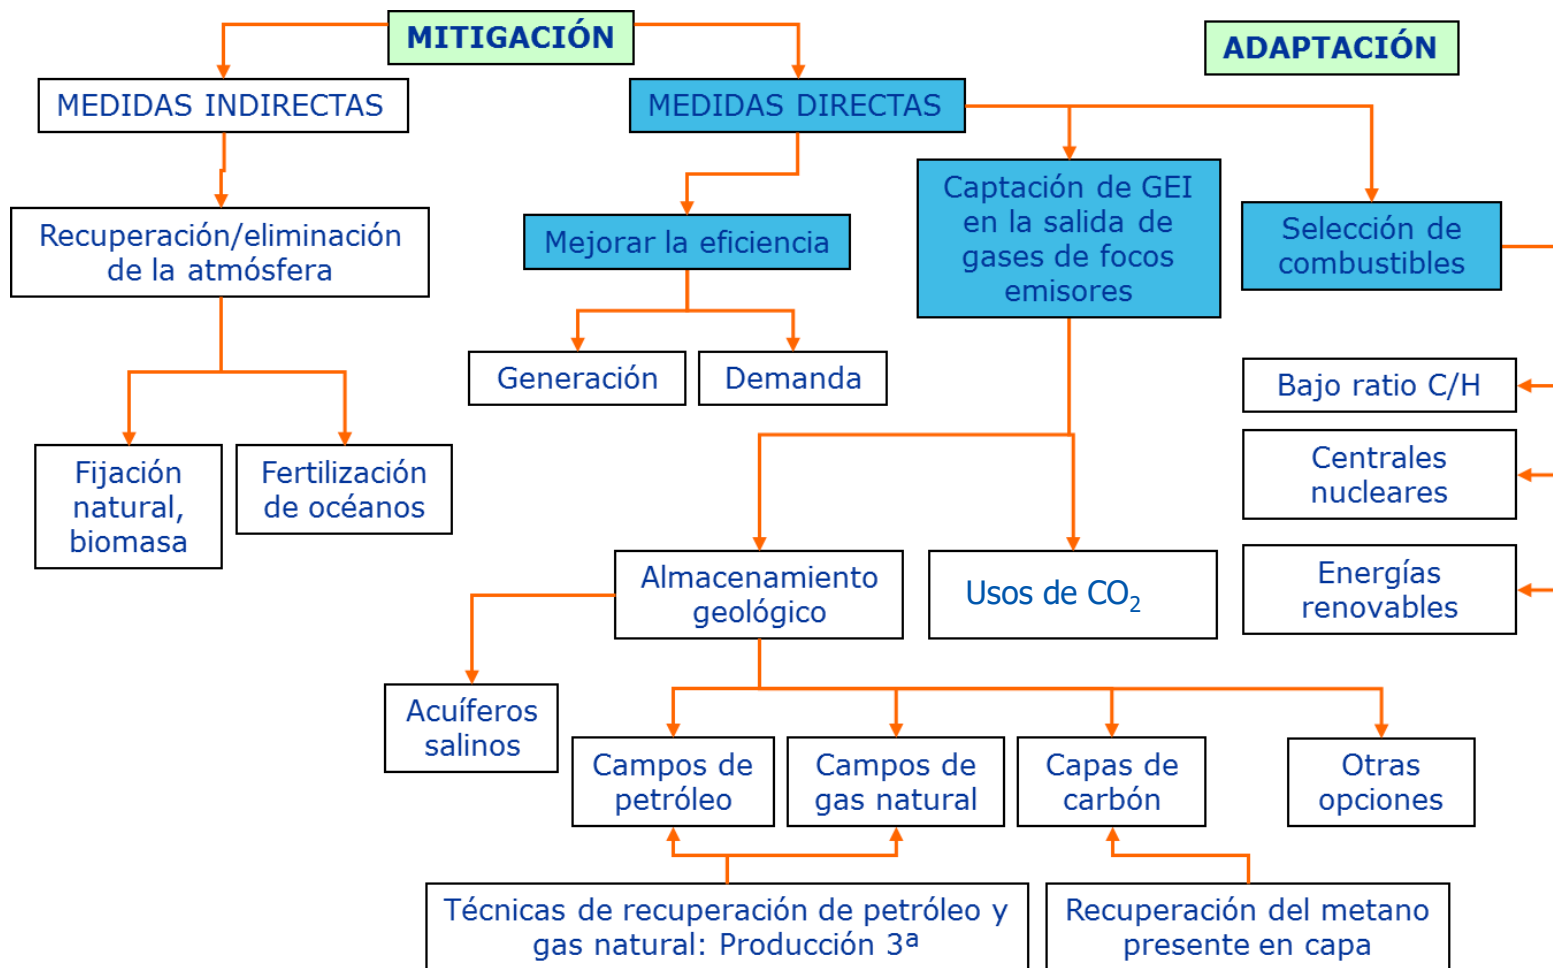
MITIGACIÓN

ADAPTACIÓN

MEDIDAS INDIRECTAS

MEDIDAS DIRECTAS

Recuperación/eliminación de la atmósfera

Mejorar la eficiencia

Captación de GEI en la salida de gases de focos emisores

Selección de combustibles

Generación

Demanda

Bajo ratio C/H

Fijación natural, biomasa

Fertilización de océanos

Centrales nucleares

Energías renovables

Almacenamiento geológico

Usos de $CO_2$

Acuíferos salinos

Campos de petróleo

Campos de gas natural

Capas de carbón

Otras opciones

Técnicas de recuperación de petróleo y gas natural: Producción 3ª

Recuperación del metano presente en capa